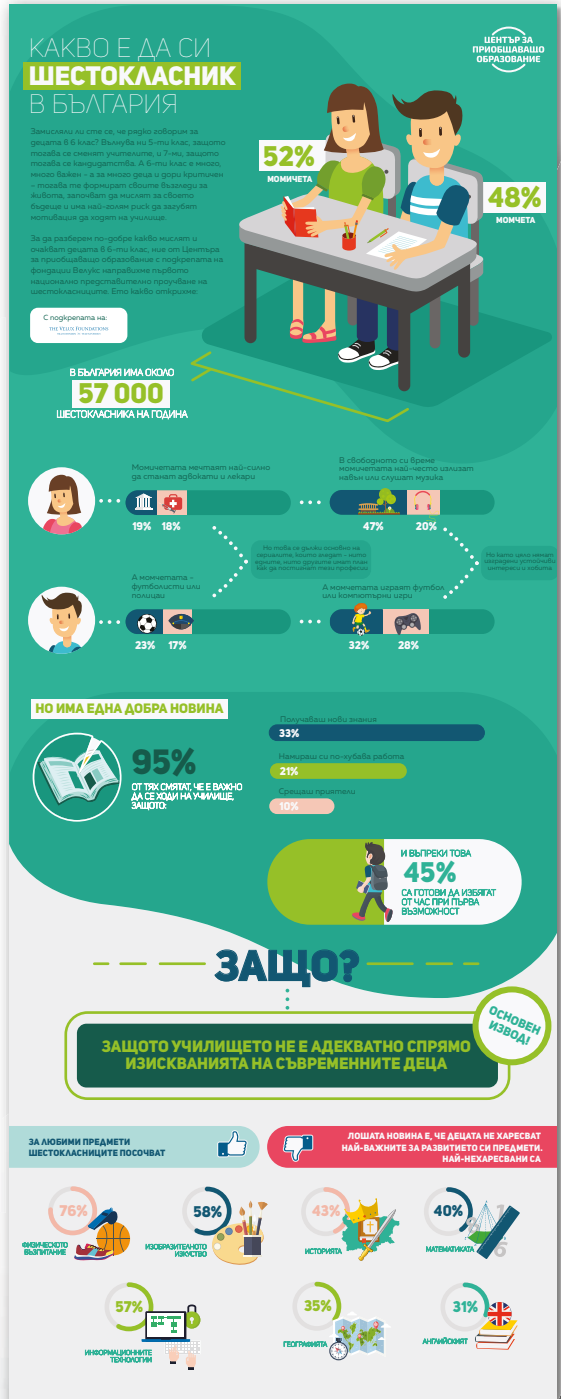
КАКВО Е ДА СИ
ШЕСТОКЛАСНИК
В БЪЛГАРИЯ

ЦЕНТЪР ЗА ПРИОБЩАВАЩО ОБРАЗОВАНИЕ

Замисляли ли сте се, че рядко говорим за децата в 6 клас? Влизайки в 5-ти клас, защото тогава се сменят учителите, и 7-ми, защото тогава се кандидатства. А 6-ти клас е много, много важен – за много деца и дори критичен – тогава се формират своите възгледи за живота, започват да мислят за своето бъдеще и има най-голям риск да загубят мотивация да ходят на училище.

За да разберем по-добре какво мислят и очакват децата в 6-ти клас, ние от Центъра за приобщаващо образование с подкрепата на фондация Велукс направихме първото национално представително проучване на шестокласниците. Ето какво открихме:

С подкрепата на:
THE VELUX FOUNDATIONS

52%
МОМИЧЕТА

48%
МОМЧЕТА

В БЪЛГАРИЯ ИМА ОКОЛО
57 000
ШЕСТОКЛАСНИКА НА ГОДИНА

Момичетата мечтаят най-силно да станат адвокати и лекари
19% 18%

В свободното си време момичетата най-често излизат навън или слушат музика
47% 20%

Но това се дължи основно на сериалите, които гледат – нито едните, нито другите имат план как да постигнат тази професия

Но като цяло нямат изградени устойчиви интереси и хобита

А момчетата – футболисти или полицаи
23% 17%

А момчетата играят футбол или компютърни игри
32% 28%

НО ИМА ЕДНА ДОБРА НОВИНА

95%
ОТ ТЯХ СМЯТАТ, ЧЕ Е ВАЖНО ДА СЕ ХОДИ НА УЧИЛИЩЕ, ЗАЩОТО:

Получаваш нови знания
33%
Намираш си по-хубава работа
21%
Срещаш приятели
10%

И ВЪПРЕКИ ТОВА
45%
СА ГОТОВИ ДА ИЗБЯГАТ ОТ ЧАС ПРИ ПЪРВА ВЪЗМОЖНОСТ

ЗАЩО?

ОСНОВЕН ИЗВОД!

ЗАЩОТО УЧИЛИЩЕТО НЕ Е АДЕКВАТНО СПРЯМО ИЗИСКВАНИЯТА НА СЪВРЕМЕННИТЕ ДЕЦА

ЗА ЛЮБИМИ ПРЕДМЕТИ ШЕСТОКЛАСНИЦИТЕ ПОСОЧВАТ

ЛОШАТА НОВИНА Е, ЧЕ ДЕЦАТА НЕ ХАРЕСВАТ НАЙ-ВАЖНИТЕ ЗА РАЗВИТИЕТО СИ ПРЕДМЕТИ. НАЙ-НЕХАРЕСВАНИ СА

76%
ФИЗИЧЕСКОТО ВЪЗПИТАНИЕ

58%
ИЗОБРАЗИТЕЛНОТО ИЗКУСТВО

43%
ИСТОРИЯТА

40%
МАТЕМАТИКАТА

57%
ИНФОРМАЦИОННИТЕ ТЕХНОЛОГИИ

35%
ГЕОГРАФИЯТА

31%
АНГЛИЙСКИЯТ